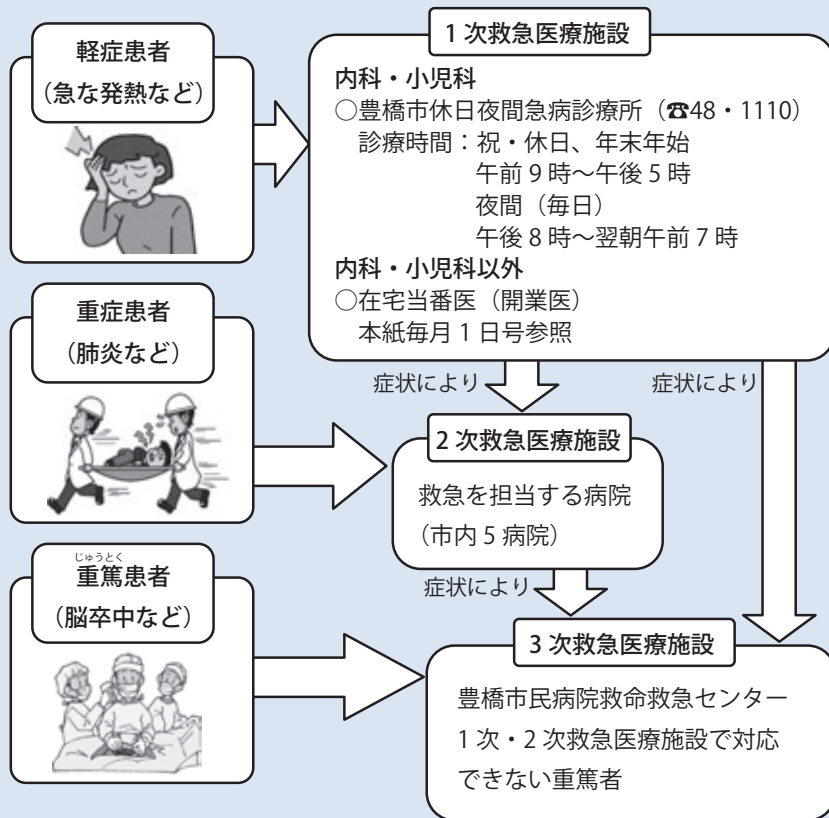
軽症患者
（急な発熱など）

1 次救急医療施設

内科・小児科
○豊橋市休日夜間急病診療所（☎48・1110）
診療時間：祝・休日、年末年始
午前 9 時～午後 5 時
夜間（毎日）
午後 8 時～翌朝午前 7 時
内科・小児科以外
○在宅当番医（開業医）
本紙毎月 1 日号参照

重症患者
（肺炎など）

症状により

症状により

2 次救急医療施設

救急を担当する病院
（市内 5 病院）

じゅうとく
重篤患者
（脳卒中など）

症状により

3 次救急医療施設

豊橋市民病院救命救急センター
1 次・2 次救急医療施設で対応できない重篤者